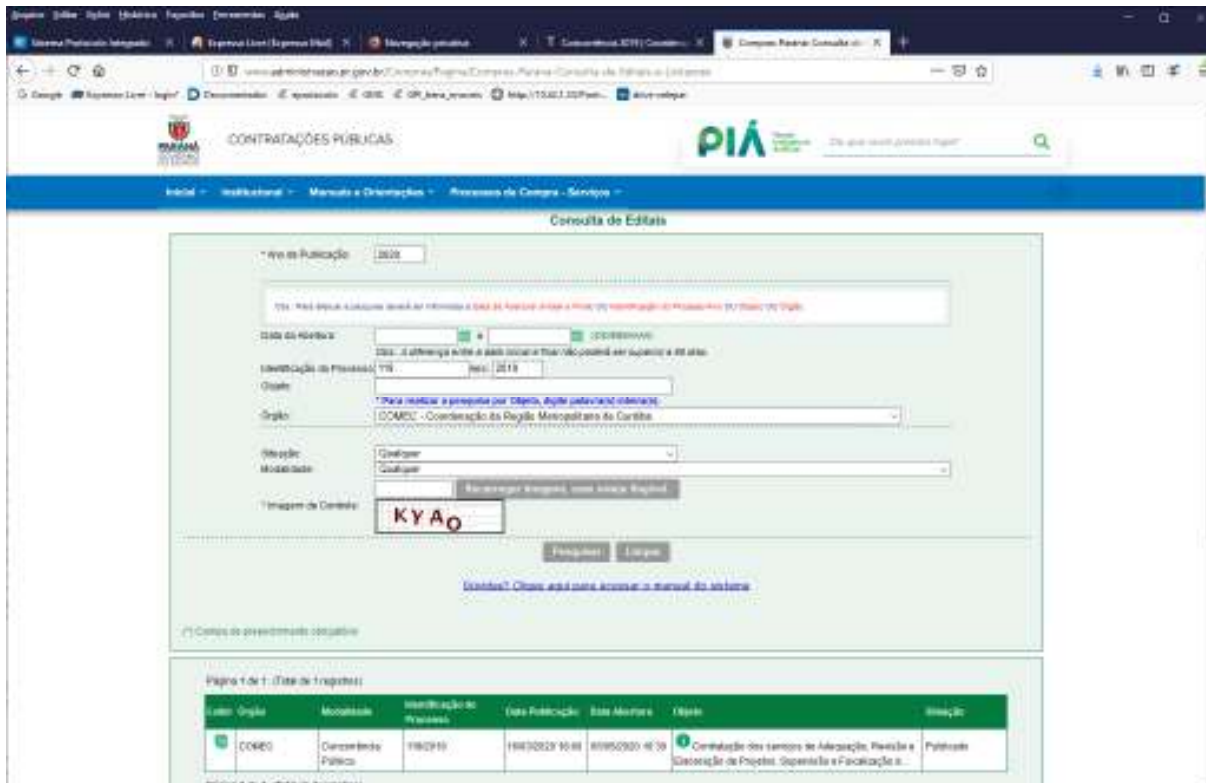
Arquivo Editar Exibir Histórico Favoritos Ferramentas Ajuda

Sistema Protocolo Integrado | Expresso Livre | Navegação privativa | Concorrência 3/2019 | Compras Paraná Consulta de

www.administracao.pr.gov.br/Compras/Pagina/Compras-Parana-Consulta-de-Editais-e-Licitacoes

CONTRATAÇÕES PÚBLICAS

PIÁ

O que você procura hoje?

Inicial Institucional Manuais e Orientações Processos de Compra - Serviços

Consulta de Editais

* Ano de Publicação: 2020

Obs.: Para efetuar a pesquisa deverá ser informado a Data de Abertura Inicial e Final, ou Identificação do Processo/Ano ou Objeto ou Órgão.

Data de Abertura: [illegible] a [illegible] (DD/MM/AAAA)

Obs.: A diferença entre a data inicial e final não poderá ser superior a 60 dias.

Identificação do Processo: 1/9 Ano: 2019

Objeto:

* Para realizar a pesquisa por Objeto, digite palavra(s) inteira(s).

Órgão: COMEC - Coordenação da Região Metropolitana de Curitiba

Situação: Qualquer

Modalidade: Qualquer

Recarregar imagem, caso esteja ilegível.

* Imagem de Controle: KYAO

Pesquisar Limpar

Dúvidas? Clique aqui para acessar o manual do sistema

(*) Campo de preenchimento obrigatório

Página 1 de 1 (Total de 1 registros)

| Edital | Órgão | Modalidade | Identificação do Processo | Data Publicação | Data Abertura | Objeto | Situação |
|---|---|---|---|---|---|---|---|
| | COMEC | Concorrência Pública | 1/9/2019 | 10/03/2020 10:00 | 0/05/2020 10:30 | Contratação dos serviços de Adequação, Revisão e Elaboração de Projetos, Supervisão e Fiscalização e... | Publicado |